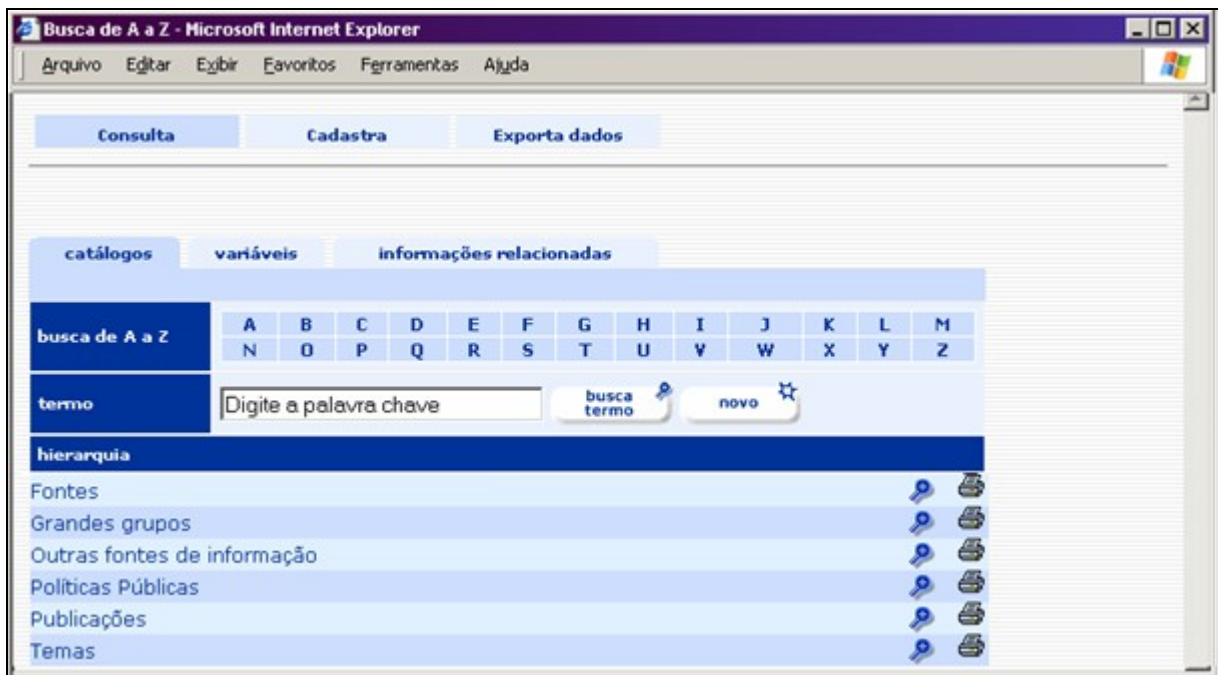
Busca de A a Z - Microsoft Internet Explorer

Arquivo Editar Exibir Favoritos Ferramentas Ajuda

Consulta | Cadastra | Exporta dados

catálogos | variáveis | informações relacionadas

| busca de A a Z | A | B | C | D | E | F | G | H | I | J | K | L | M |
|---|---|---|---|---|---|---|---|---|---|---|---|---|---|
| | N | O | P | Q | R | S | T | U | V | W | X | Y | Z |

termo | Digite a palavra chave | busca termo | novo

hierarquia

Fontes
Grandes grupos
Outras fontes de informação
Políticas Públicas
Publicações
Temas